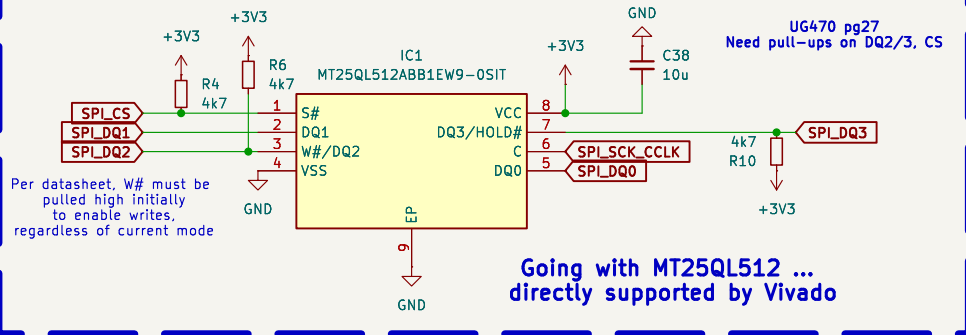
+3V3

+3V3

R6
4k7

R4
4k7

SPI_CS

SPI_DQ1

SPI_DQ2

1
2
3
4

S#
DQ1
W#/DQ2
VSS

IC1
MT25QL512ABB1EW9-0SIT

GND

+3V3

C38
10u

UG470 pg27
Need pull-ups on DQ2/3, CS

VCC
DQ3/HOLD#
C
DQ0

8
7
6
5

SPI_SCK_CCLK
SPI_DQ0

4k7
R10

SPI_DQ3

+3V3

Per datasheet, W# must be pulled high initially to enable writes, regardless of current mode

GND

EP

9

GND

Going with MT25QL512 ...
directly supported by Vivado